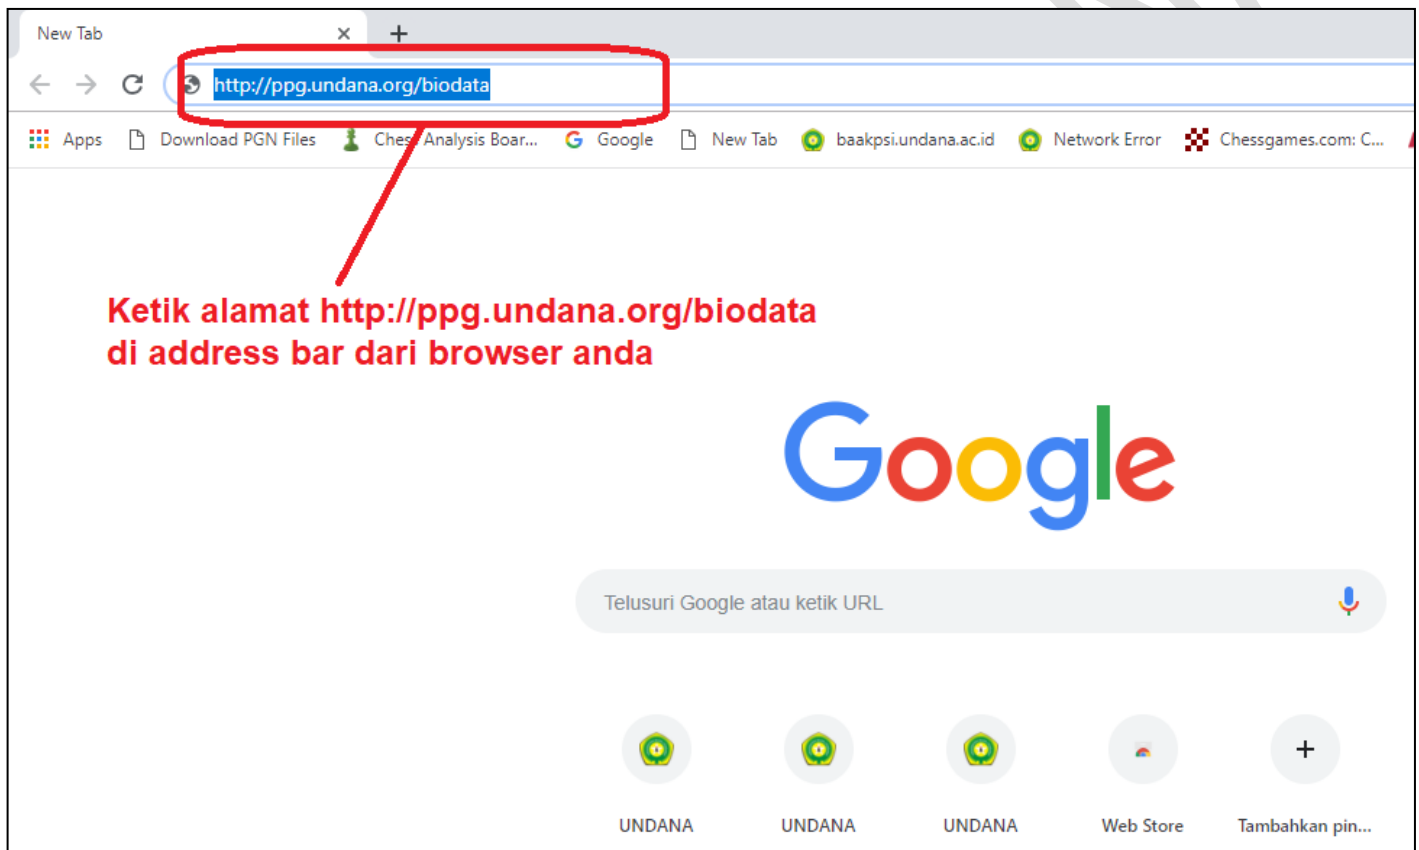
New Tab ×
+

http://ppg.undana.org/biodata

Apps Download PGN Files Chess Analysis Boar... Google New Tab baakpsi.undana.ac.id Network Error Chessgames.com: C...

Ketik alamat http://ppg.undana.org/biodata di address bar dari browser anda

Google

Telusuri Google atau ketik URL

UNDANA UNDANA UNDANA Web Store Tambahkan pin...